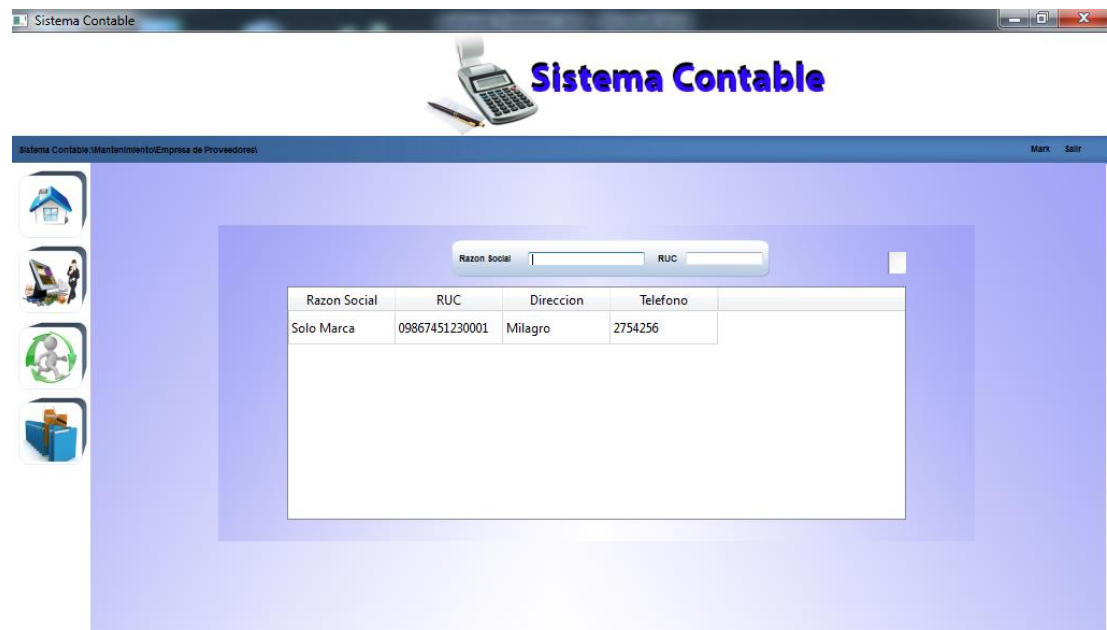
Sistema Contable

Sistema Contable

Sistema Contable:\Mantenimiento\Empresa de Proveedores\

Mark Salir

Razon Social RUC

| Razon Social | RUC | Direccion | Telefono |
|---|---|---|---|
| Solo Marca | 09867451230001 | Milagro | 2754256 |